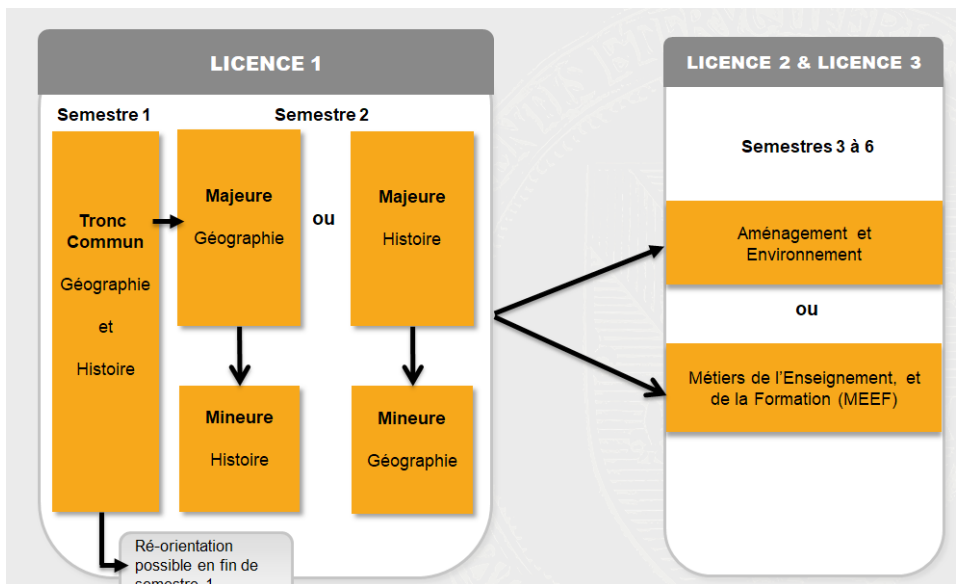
LICENCE 1

Semestre 1

Semestre 2

Tronc Commun

Géographie

et

Histoire

Majeure

Géographie

ou

Majeure

Histoire

Mineure

Histoire

Mineure

Géographie

Ré-orientation possible en fin de semestre 1

LICENCE 2 & LICENCE 3

Semestres 3 à 6

Aménagement et Environnement

ou

Métiers de l'Enseignement, et de la Formation (MEEF)